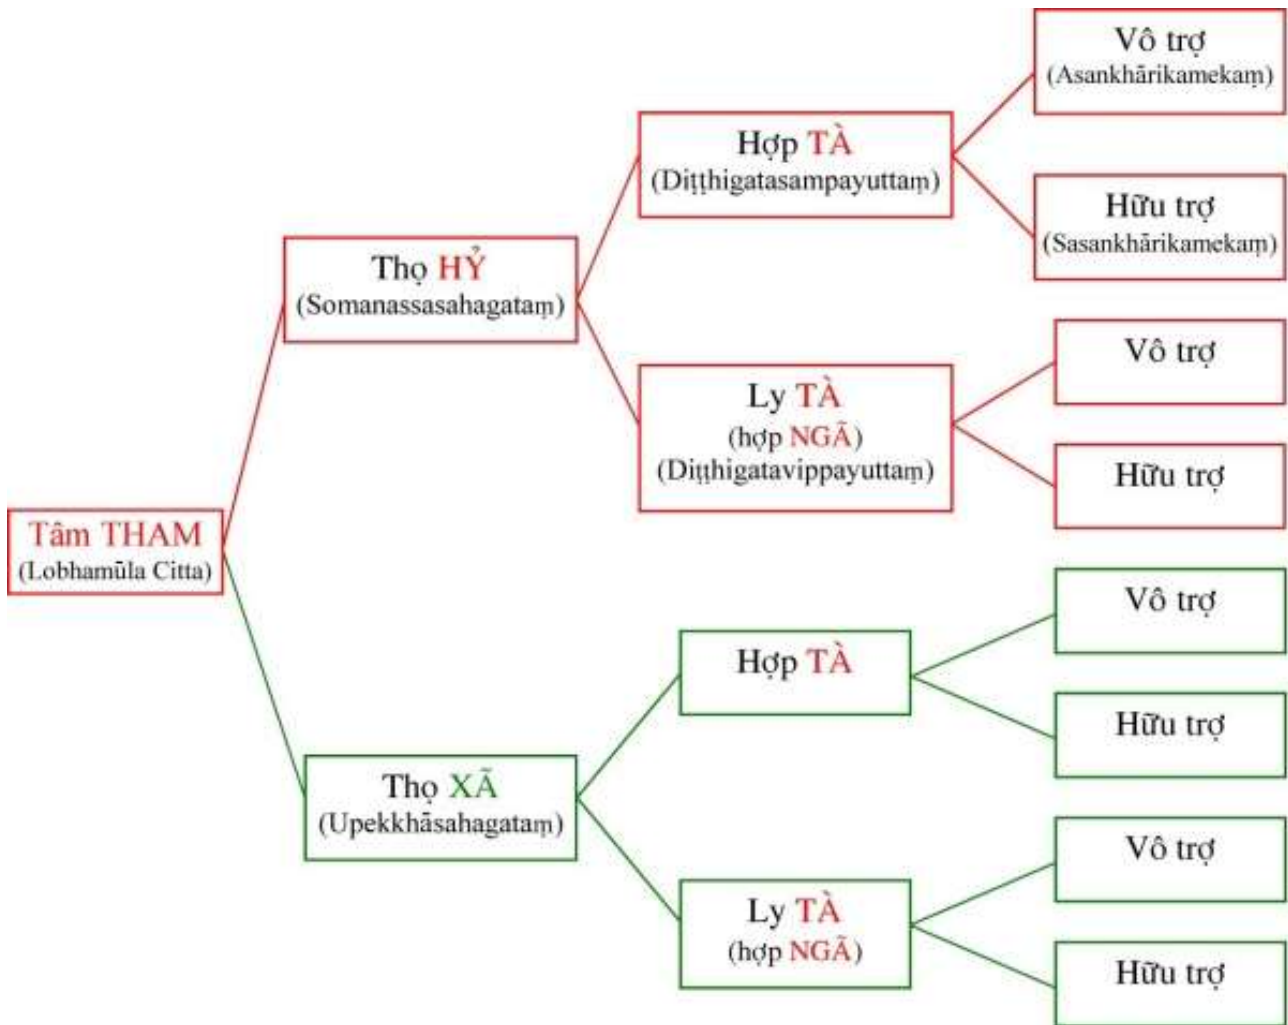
Tâm THAM
(Lobhamūla Citta)

Thọ HỶ
(Somanassasahagataṃ)

Hợp TÀ
(Diṭṭhigatasampayuttaṃ)

Vô trợ
(Asankhārikamekaṃ)

Hữu trợ
(Sasankhārikamekaṃ)

Ly TÀ
(hợp NGÃ)
(Diṭṭhigatavippayuttaṃ)

Vô trợ

Hữu trợ

Thọ XÃ
(Upekkhāsahagataṃ)

Hợp TÀ

Vô trợ

Hữu trợ

Ly TÀ
(hợp NGÃ)

Vô trợ

Hữu trợ